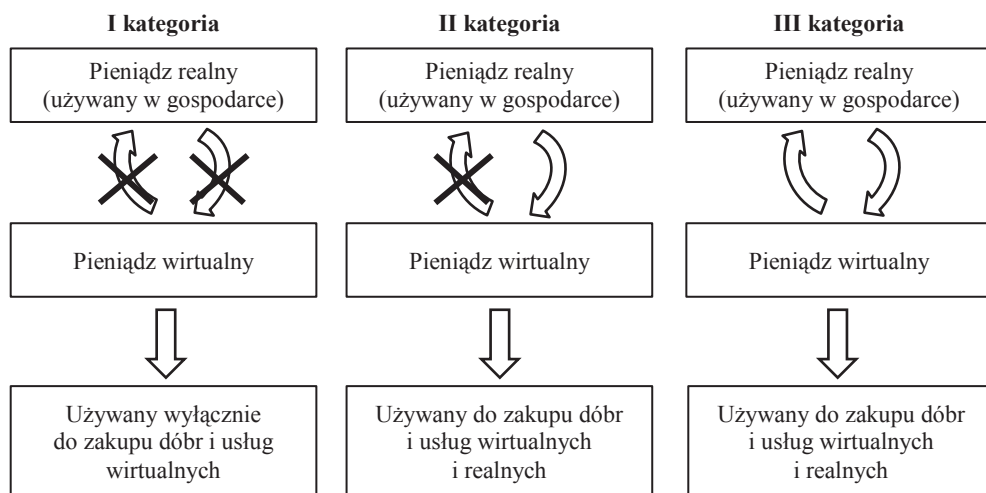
I kategoria

Pieniądz realny (używany w gospodarce)

Pieniądz wirtualny

Używany wyłącznie do zakupu dóbr i usług wirtualnych

II kategoria

Pieniądz realny (używany w gospodarce)

Pieniądz wirtualny

Używany do zakupu dóbr i usług wirtualnych i realnych

III kategoria

Pieniądz realny (używany w gospodarce)

Pieniądz wirtualny

Używany do zakupu dóbr i usług wirtualnych i realnych